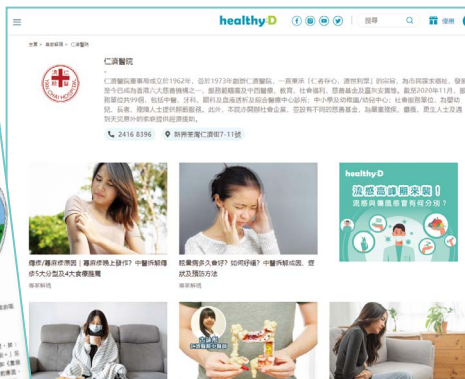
healthyD

搜尋

優惠

主頁 > 專家解構 > 仁濟醫院

仁濟醫院

仁濟醫院董事局成立於1962年，並於1973年創辦仁濟醫院，一直秉承「仁者存心，濟世利群」的宗旨，為市民謀求福祉，發展至今已成為香港六大慈善機構之一，服務範疇廣及中西醫療、教育、社會福利、安老服務及贈醫施藥等。截至2020年11月，服務單位共99個，包括中醫、牙科、眼科及血液透析及綜合醫療中心及服務中心；中小學及幼稚園/幼兒中心；社會服務單位，為嬰幼兒、長者、殘障人士提供服務。此外，本院亦開辦社會企業，並設有不同的慈善基金，為弱勢群體、傷病、更生人士及遇到天災意外的家庭提供經濟援助。

2416 8396

荃灣仁濟街7-11號

濕疹/蕁麻疹惡因｜蕁麻疹晚上發作？中醫拆解濕疹5大分型及4大食療護膚
專家解構

胃氣痛多久會好？如何紓緩？中醫拆解成因、症狀及預防方法
專家解構

healthy D
流感高峰期來襲！
流感與傷風感冒有何分別？